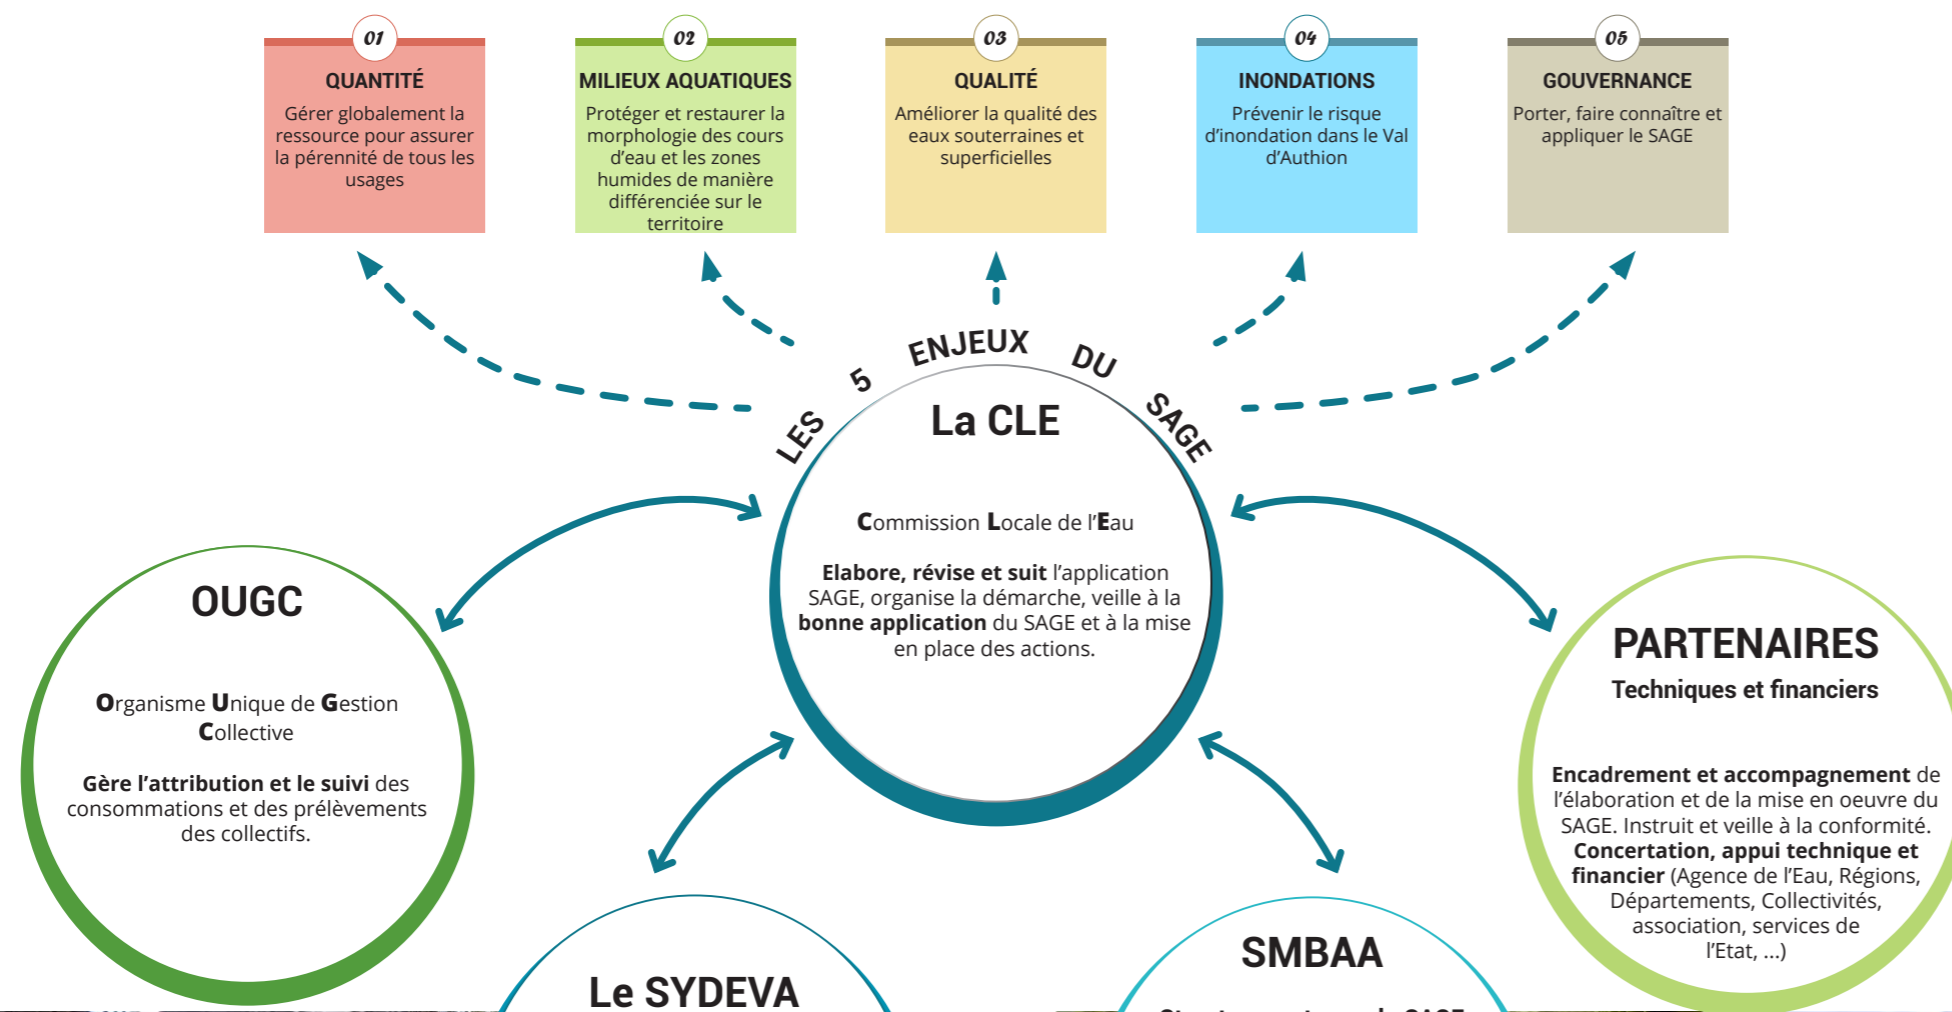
01
QUANTITÉ
Gérer globalement la ressource pour assurer la pérennité de tous les usages

02
MILIEUX AQUATIQUES
Protéger et restaurer la morphologie des cours d'eau et les zones humides de manière différenciée sur le territoire

03
QUALITÉ
Améliorer la qualité des eaux souterraines et superficielles

04
INONDATIONS
Prévenir le risque d'inondation dans le Val d'Authion

05
GOUVERNANCE
Porter, faire connaître et appliquer le SAGE

LES 5 ENJEUX DU SAGE

La CLE

Commission Locale de l'Eau

Elabore, révise et suit l'application SAGE, organise la démarche, veille à la bonne application du SAGE et à la mise en place des actions.

OUGC

Organisme Unique de Gestion Collective

Gère l'attribution et le suivi des consommations et des prélèvements des collectifs.

PARTENAIRES
Techniques et financiers

Encadrement et accompagnement de l'élaboration et de la mise en oeuvre du SAGE. Instruit et veille à la conformité. Concertation, appui technique et financier (Agence de l'Eau, Régions, Départements, Collectivités, association, services de l'Etat, ...)

Le SYDEVA

SMBAA

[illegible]